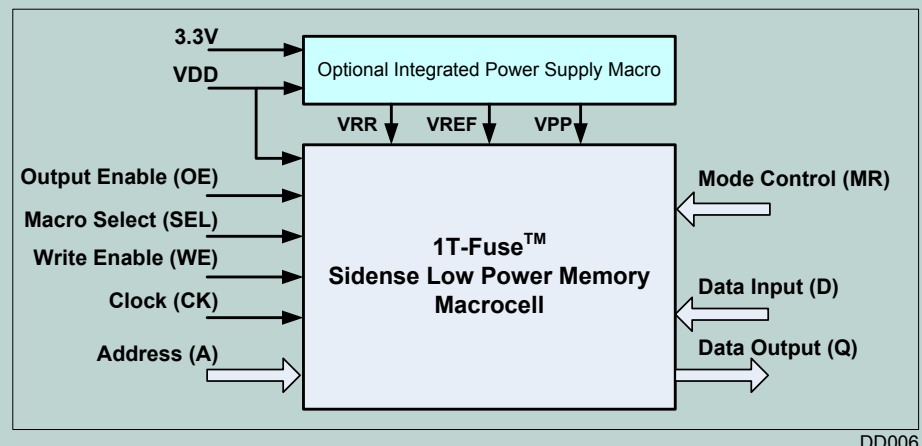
3.3V

VDD

Optional Integrated Power Supply Macro

VRR

VREF

VPP

Output Enable (OE)

Macro Select (SEL)

Write Enable (WE)

Clock (CK)

Address (A)

1T-Fuse$^{TM}$ Sidense Low Power Memory Macrocell

Mode Control (MR)

Data Input (D)

Data Output (Q)

DD006